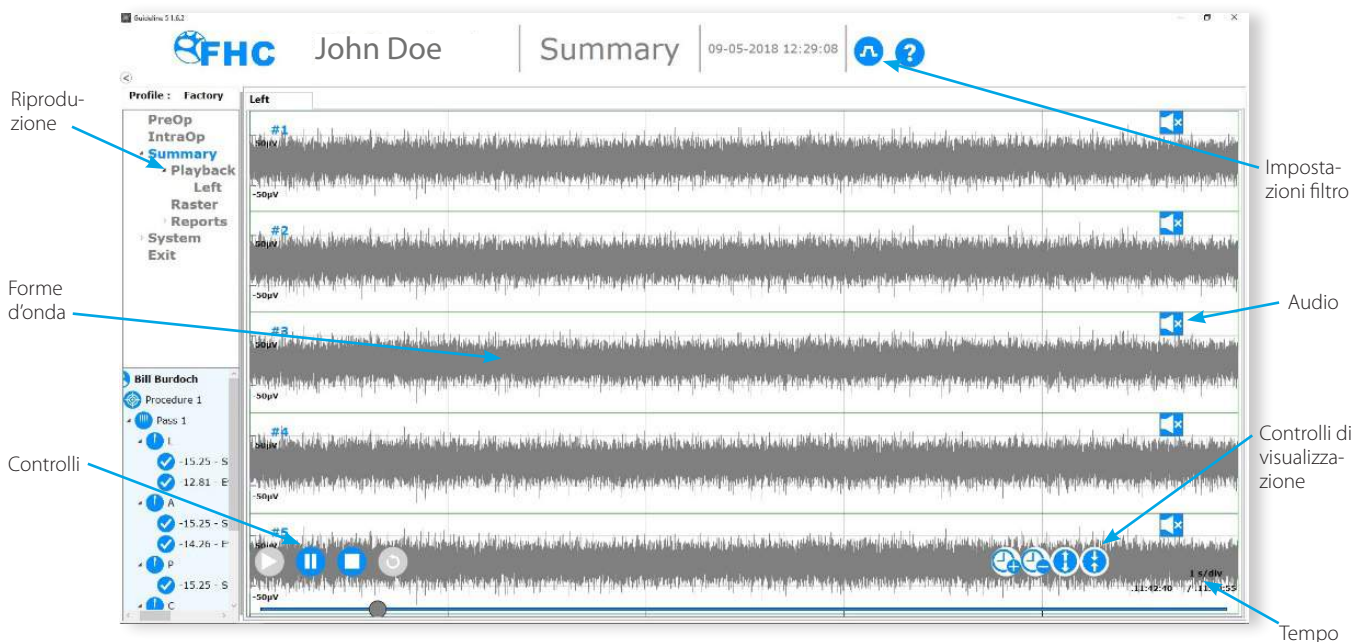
Guideline 5 1.6.2

FHC John Doe Summary 09-05-2018 12:29:08

Profile : Factory

Left

PreOp
IntraOp
Summary
Playback
Left
Raster
Reports
System
Exit

Bill Burdoch
Procedure 1
Pass 1
L
-15.25 - S
12.81 - E
A
-15.25 - S
-14.26 - E
P
-15.25 - S
C

#1
50µV
-50µV
#2
50µV
-50µV
#3
50µV
-50µV
#4
50µV
-50µV
#5
50µV
-50µV

1 s/div
11:42:40 / 11:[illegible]:55

Riproduzione

Forme d'onda

Controlli

Impostazioni filtro

Audio

Controlli di visualizzazione

Tempo